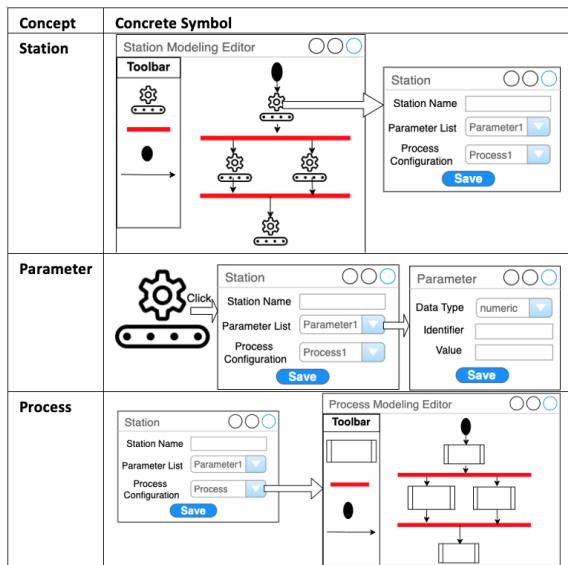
| Concept | Concrete Symbol |
|---|---|
| Station | Station Modeling Editor<br>Toolbar<br>Station<br>Station Name<br>Parameter List Parameter1<br>Process Configuration Process1<br>Save |
| Parameter | Click<br>Station<br>Station Name<br>Parameter List Parameter1<br>Process Configuration Process1<br>Save<br>Parameter<br>Data Type numeric<br>Identifier<br>Value<br>Save |
| Process | Station<br>Station Name<br>Parameter List Parameter1<br>Process Configuration Process<br>Save<br>Process Modeling Editor<br>Toolbar |